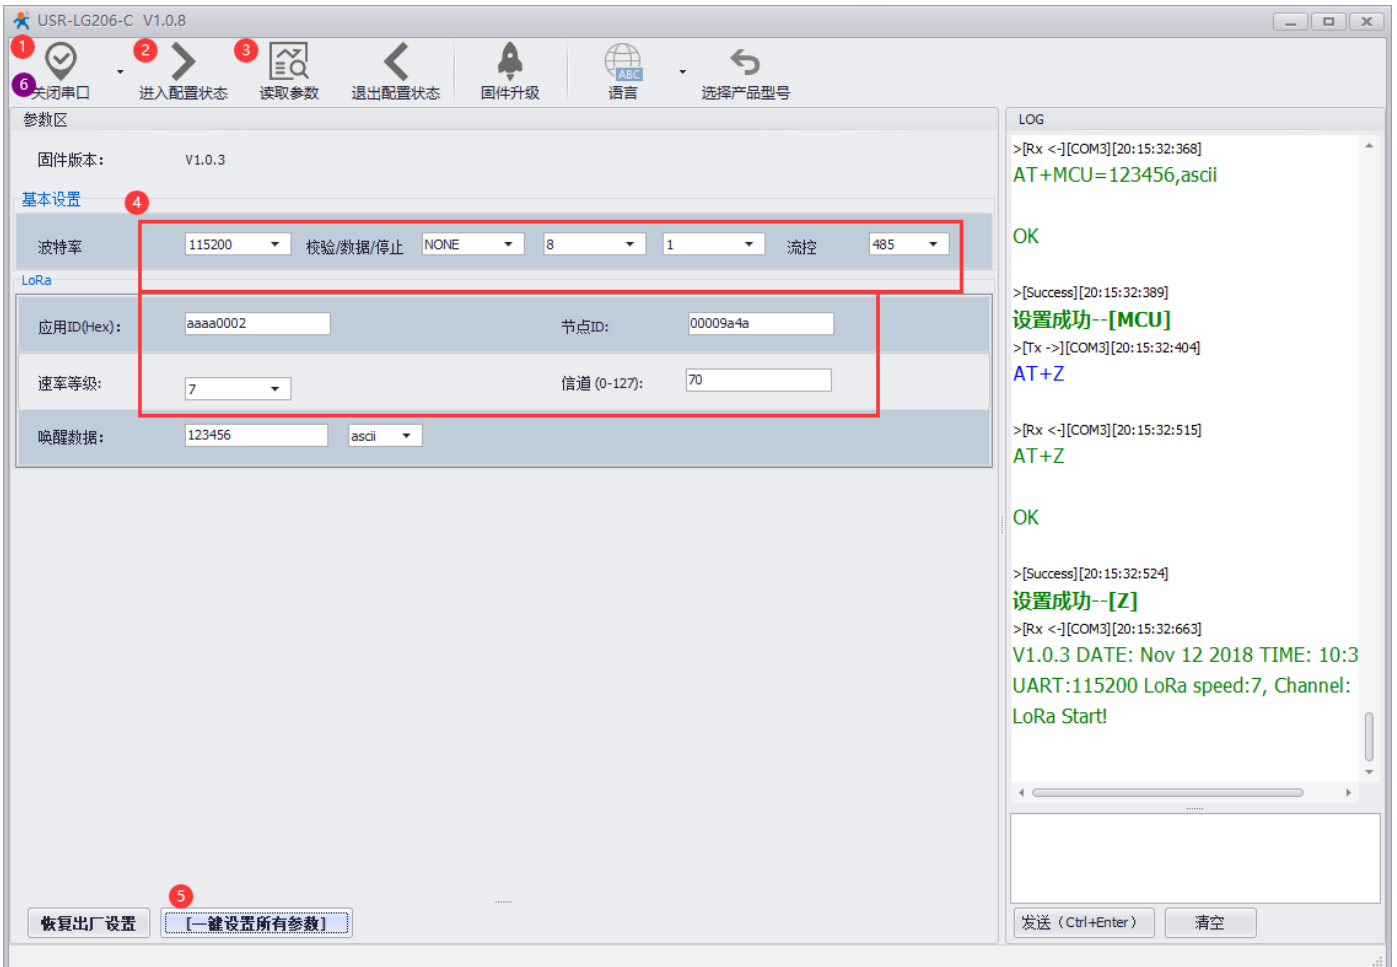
USR-LG206-C V1.0.8

1 2 3 6

关闭串口 进入配置状态 读取参数 退出配置状态 固件升级 ABC 语言 选择产品型号

参数区

固件版本: V1.0.3

基本设置 4

波特率 115200 校验/数据/停止 NONE 8 1 流控 485

LoRa

应用ID(Hex): aaaa0002 节点ID: 00009a4a

速率等级: 7 信道 (0-127): 70

唤醒数据: 123456 ascii

5

恢复出厂设置 [一键设置所有参数]

LOG

>[Rx <-][COM3][20:15:32:368]
AT+MCU=123456,ascii

OK

>[Success][20:15:32:389]
设置成功--[MCU]
>[Tx ->][COM3][20:15:32:404]
AT+Z

>[Rx <-][COM3][20:15:32:515]
AT+Z

OK

>[Success][20:15:32:524]
设置成功--[Z]
>[Rx <-][COM3][20:15:32:663]
V1.0.3 DATE: Nov 12 2018 TIME: 10:3
UART:115200 LoRa speed:7, Channel:
LoRa Start!

发送 (Ctrl+Enter) 清空